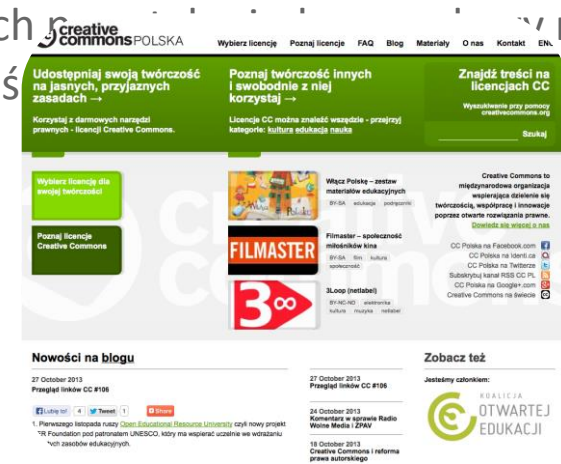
ch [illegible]
ś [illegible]

creative commons POLSKA

Wybierz licencję Poznaj licencje FAQ Blog Materiały O nas Kontakt EN

Udostępniaj swoją twórczość na jasnych, przyjaznych zasadach →

Korzystaj z darmowych narzędzi prawnych - licencji Creative Commons.

Poznaj twórczość innych i swobodnie z niej korzystaj →

Licencje CC można znaleźć wszędzie - przejrzyj kategorie: kultura edukacja nauka

Znajdź treści na licencjach CC

Wyszukiwanie przy pomocy creativecommons.org

Szukaj

Wybierz licencję dla swojej twórczości

Poznaj licencje Creative Commons

Włącz Polskę – zestaw materiałów edukacyjnych
BY-SA edukacja podręcznik

FILMASTER
Filmaster – społeczność miłośników kina
BY-SA film kultura społeczność

3∞
3Loop (netlabel)
BY-NC-ND elektronika kultura muzyka netlabel

Creative Commons to międzynarodowa organizacja wspierająca dzielenie się twórczością, współpracę i innowacje poprzez otwarte rozwiązania prawne.
Dowiedz się więcej o nas

CC Polska na Facebook.com
CC Polska na Identi.ca
CC Polska na Twitterze
Subskrybuj kanał RSS CC PL
CC Polska na Google+.com
Creative Commons na świecie

Nowości na blogu

27 October 2013
Przegląd linków CC #106

Lubię to! 4 Tweet 1 Share

1. Pierwszego listopada ruszy Open Educational Resource University czyli nowy projekt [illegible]ER Foundation pod patronatem UNESCO, który ma wspierać uczelnie we wdrażaniu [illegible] zasobów edukacyjnych.

27 October 2013
Przegląd linków CC #106

24 October 2013
Komentarz w sprawie Radio Wolne Media i ZPAV

16 October 2013
Creative Commons i reforma prawa autorskiego

Zobacz też

Jesteśmy członkiem:

KOALICJA OTWARTEJ EDUKACJI